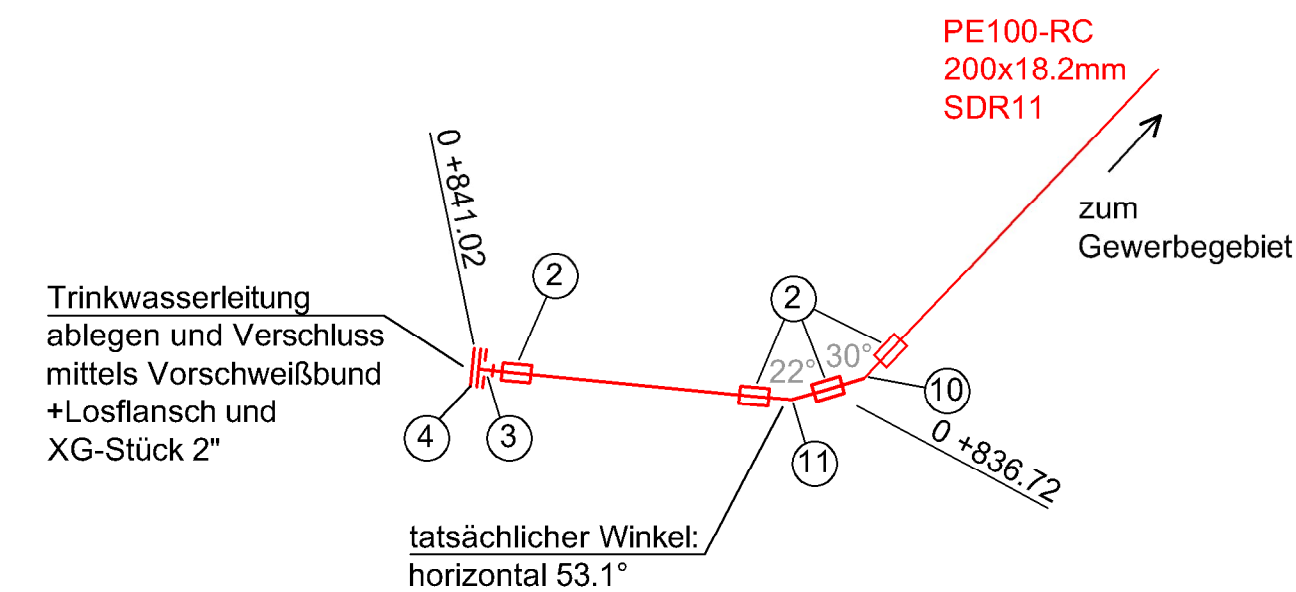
PE100-RC
200x18.2mm
SDR11

0 +841.02

zum
Gewerbegebiet

Trinkwasserleitung ablegen und Verschluss mittels Vorschweißbund +Losflansch und XG-Stück 2"

2

2

22°

30°

10

4

3

11

0 +836.72

tatsächlicher Winkel:
horizontal 53.1°